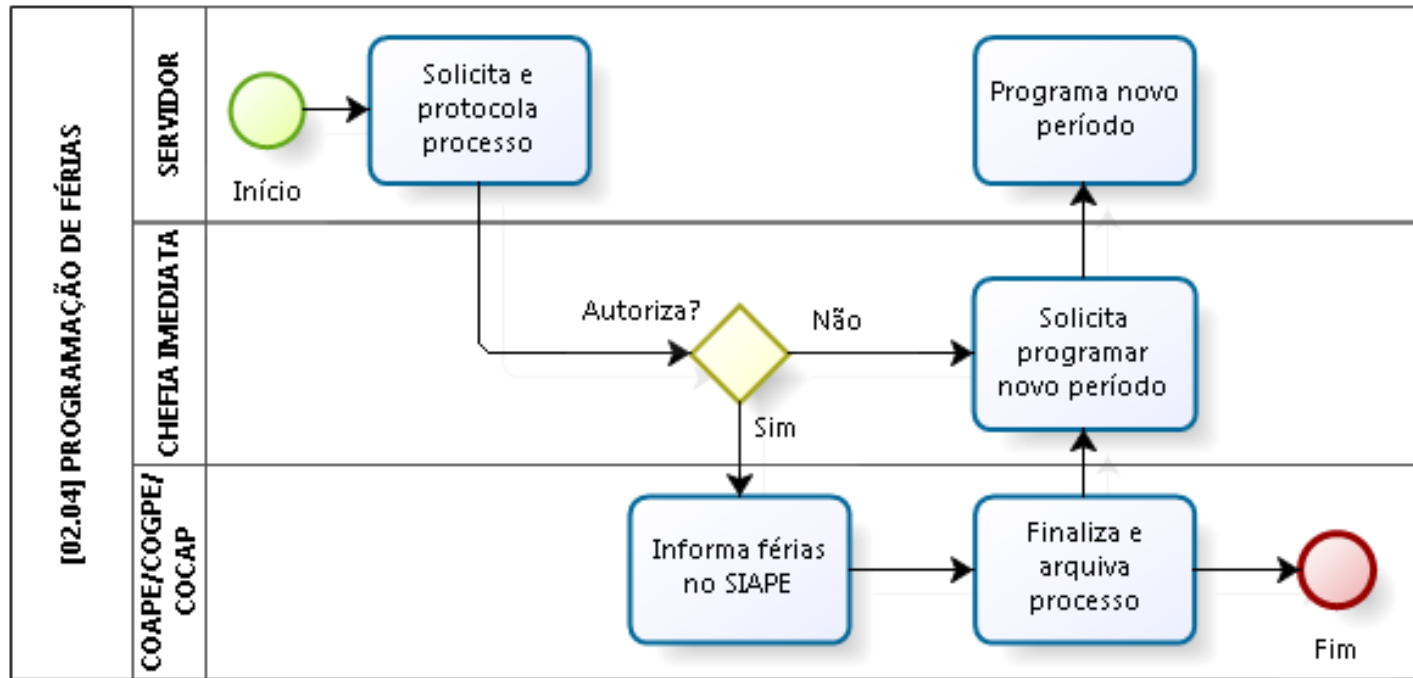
[02.04] PROGRAMAÇÃO DE FÉRIAS

SERVIDOR

Início

Solicita e protocola processo

Programa novo período

CHEFIA IMEDIATA

Autoriza?

Não

Solicita programar novo período

Sim

COAPE/COGPE/ COCAP

Informa férias no SIAPE

Finaliza e arquiva processo

Fim